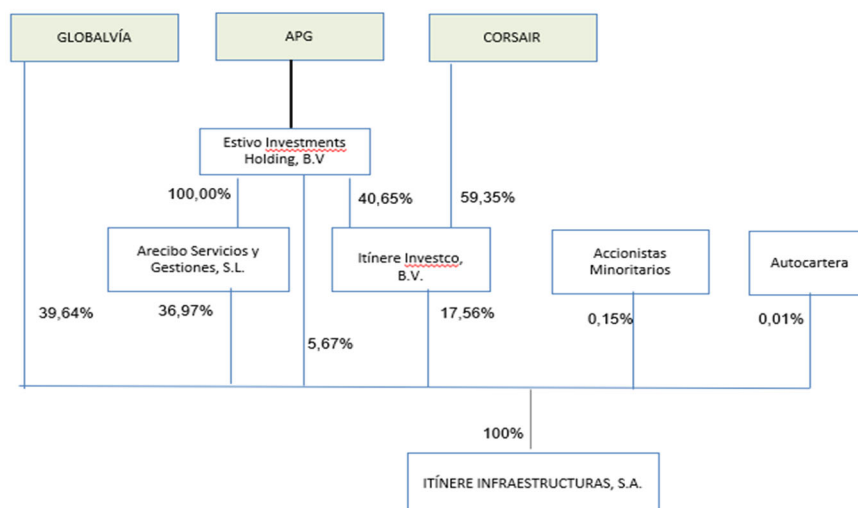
GLOBALVÍA

APG

CORSAIR

Estivo Investments Holding, B.V

100,00%

40,65%

59,35%

Arecibo Servicios y Gestiones, S.L.

Itínere Investco, B.V.

Accionistas Minoritarios

Autocartera

39,64%

36,97%

5,67%

17,56%

0,15%

0,01%

100%

ITÍNERE INFRAESTRUCTURAS, S.A.